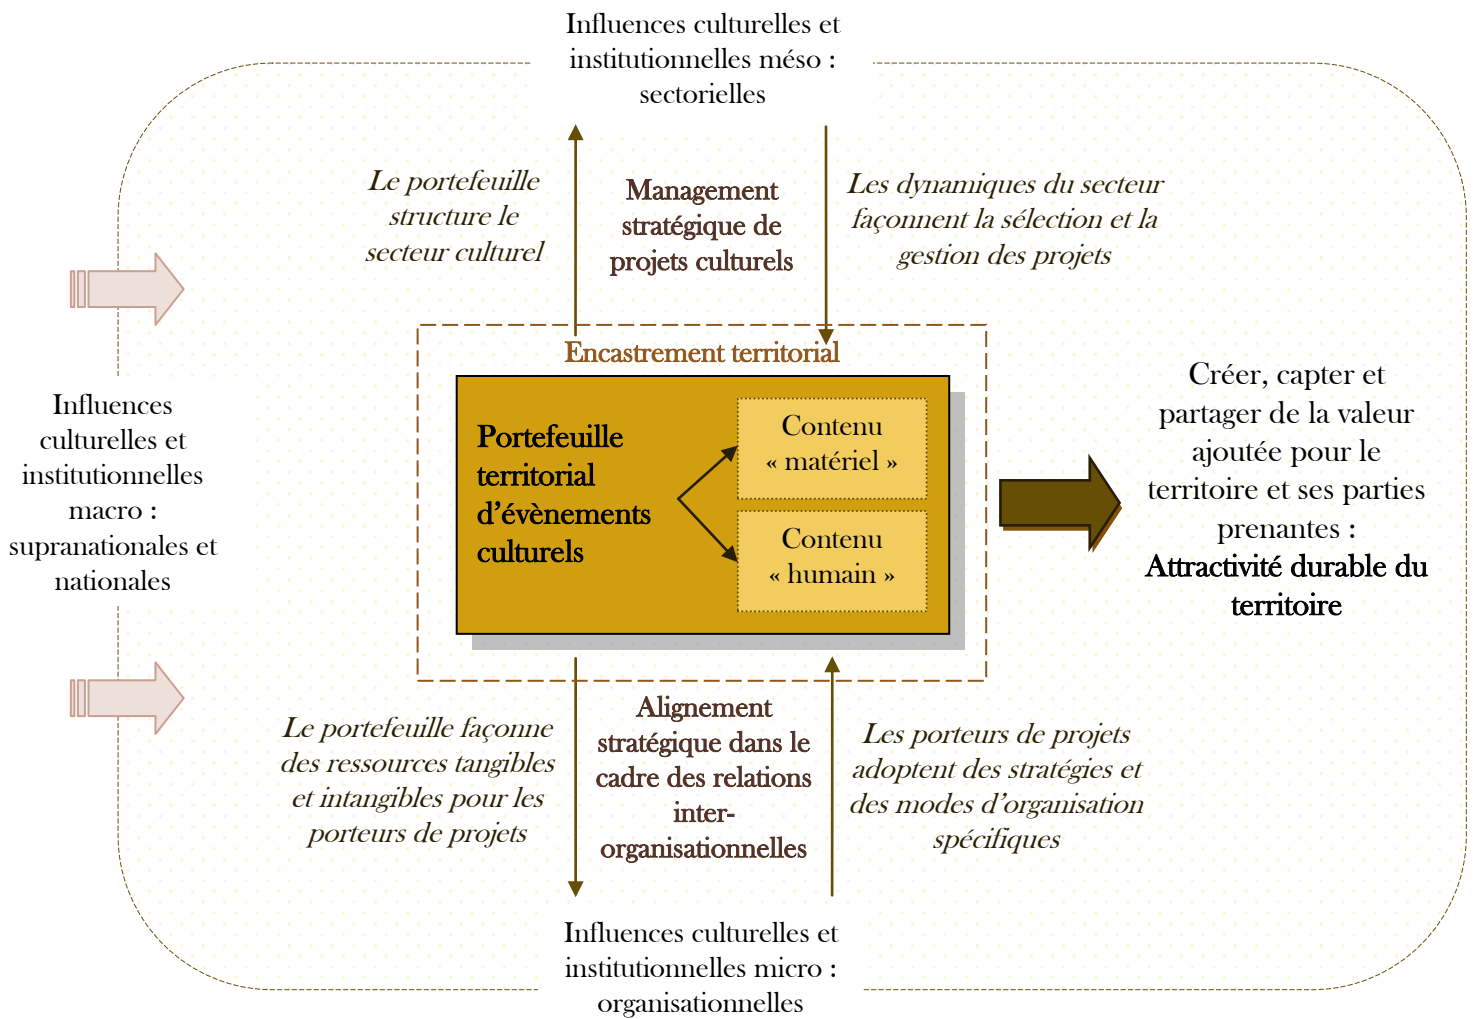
Influences culturelles et institutionnelles méso : sectorielles

Le portefeuille structure le secteur culturel

Management stratégique de projets culturels

Les dynamiques du secteur façonnent la sélection et la gestion des projets

Influences culturelles et institutionnelles macro : supranationales et nationales

Encastrement territorial

Portefeuille territorial d'évènements culturels

Contenu « matériel »

Contenu « humain »

Créer, capter et partager de la valeur ajoutée pour le territoire et ses parties prenantes : Attractivité durable du territoire

Le portefeuille façonne des ressources tangibles et intangibles pour les porteurs de projets

Alignement stratégique dans le cadre des relations inter-organisationnelles

Les porteurs de projets adoptent des stratégies et des modes d'organisation spécifiques

Influences culturelles et institutionnelles micro : organisationnelles